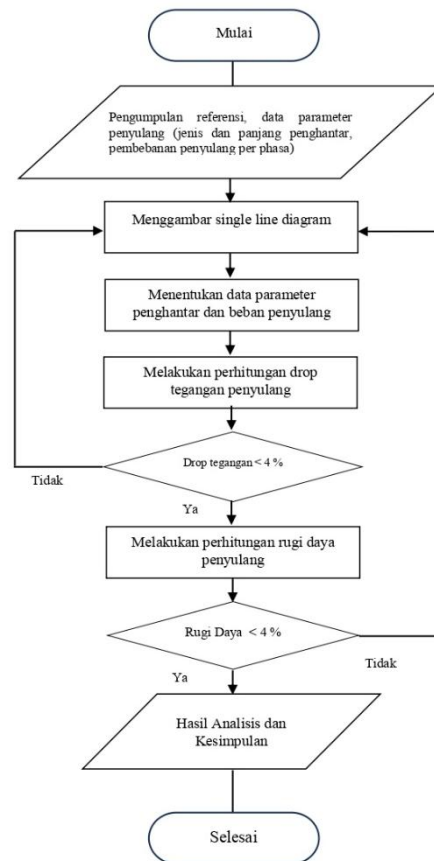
Mulai

Pengumpulan referensi, data parameter penyulang (jenis dan panjang penghantar, pembebanan penyulang per phasa)

Menggambar single line diagram

Menentukan data parameter penghantar dan beban penyulang

Melakukan perhitungan drop tegangan penyulang

Drop tegangan < 4 %

Tidak

Ya

Melakukan perhitungan rugi daya penyulang

Rugi Daya < 4 %

Tidak

Ya

Hasil Analisis dan Kesimpulan

Selesai